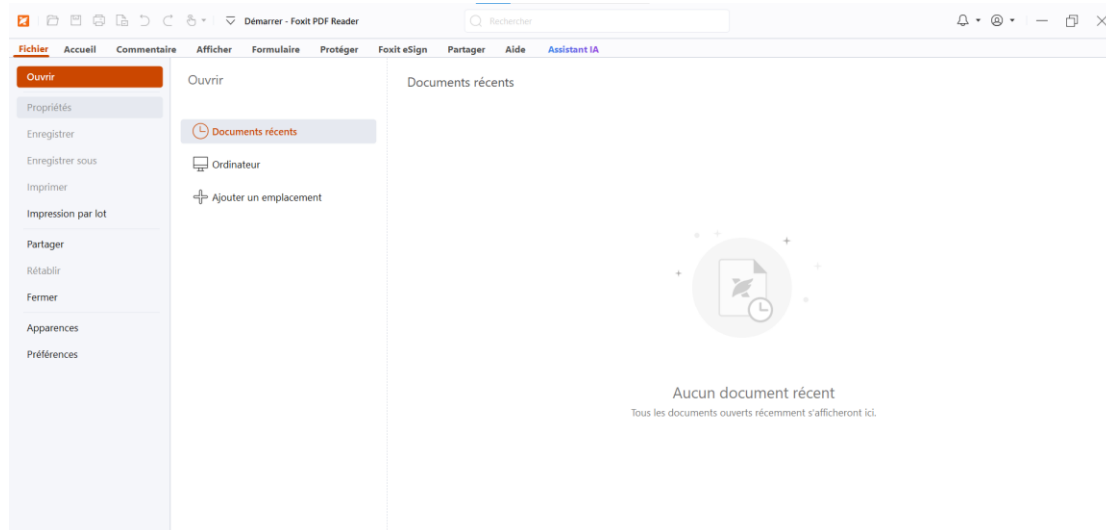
Démarrer - Foxit PDF Reader

Rechercher

Fichier Accueil Commentaire Afficher Formulaire Protéger Foxit eSign Partager Aide Assistant IA

Ouvrir

Propriétés

Enregistrer

Enregistrer sous

Imprimer

Impression par lot

Partager

Rétablir

Fermer

Apparences

Préférences

Ouvrir

Documents récents

Ordinateur

Ajouter un emplacement

Documents récents

Aucun document récent

Tous les documents ouverts récemment s'afficheront ici.